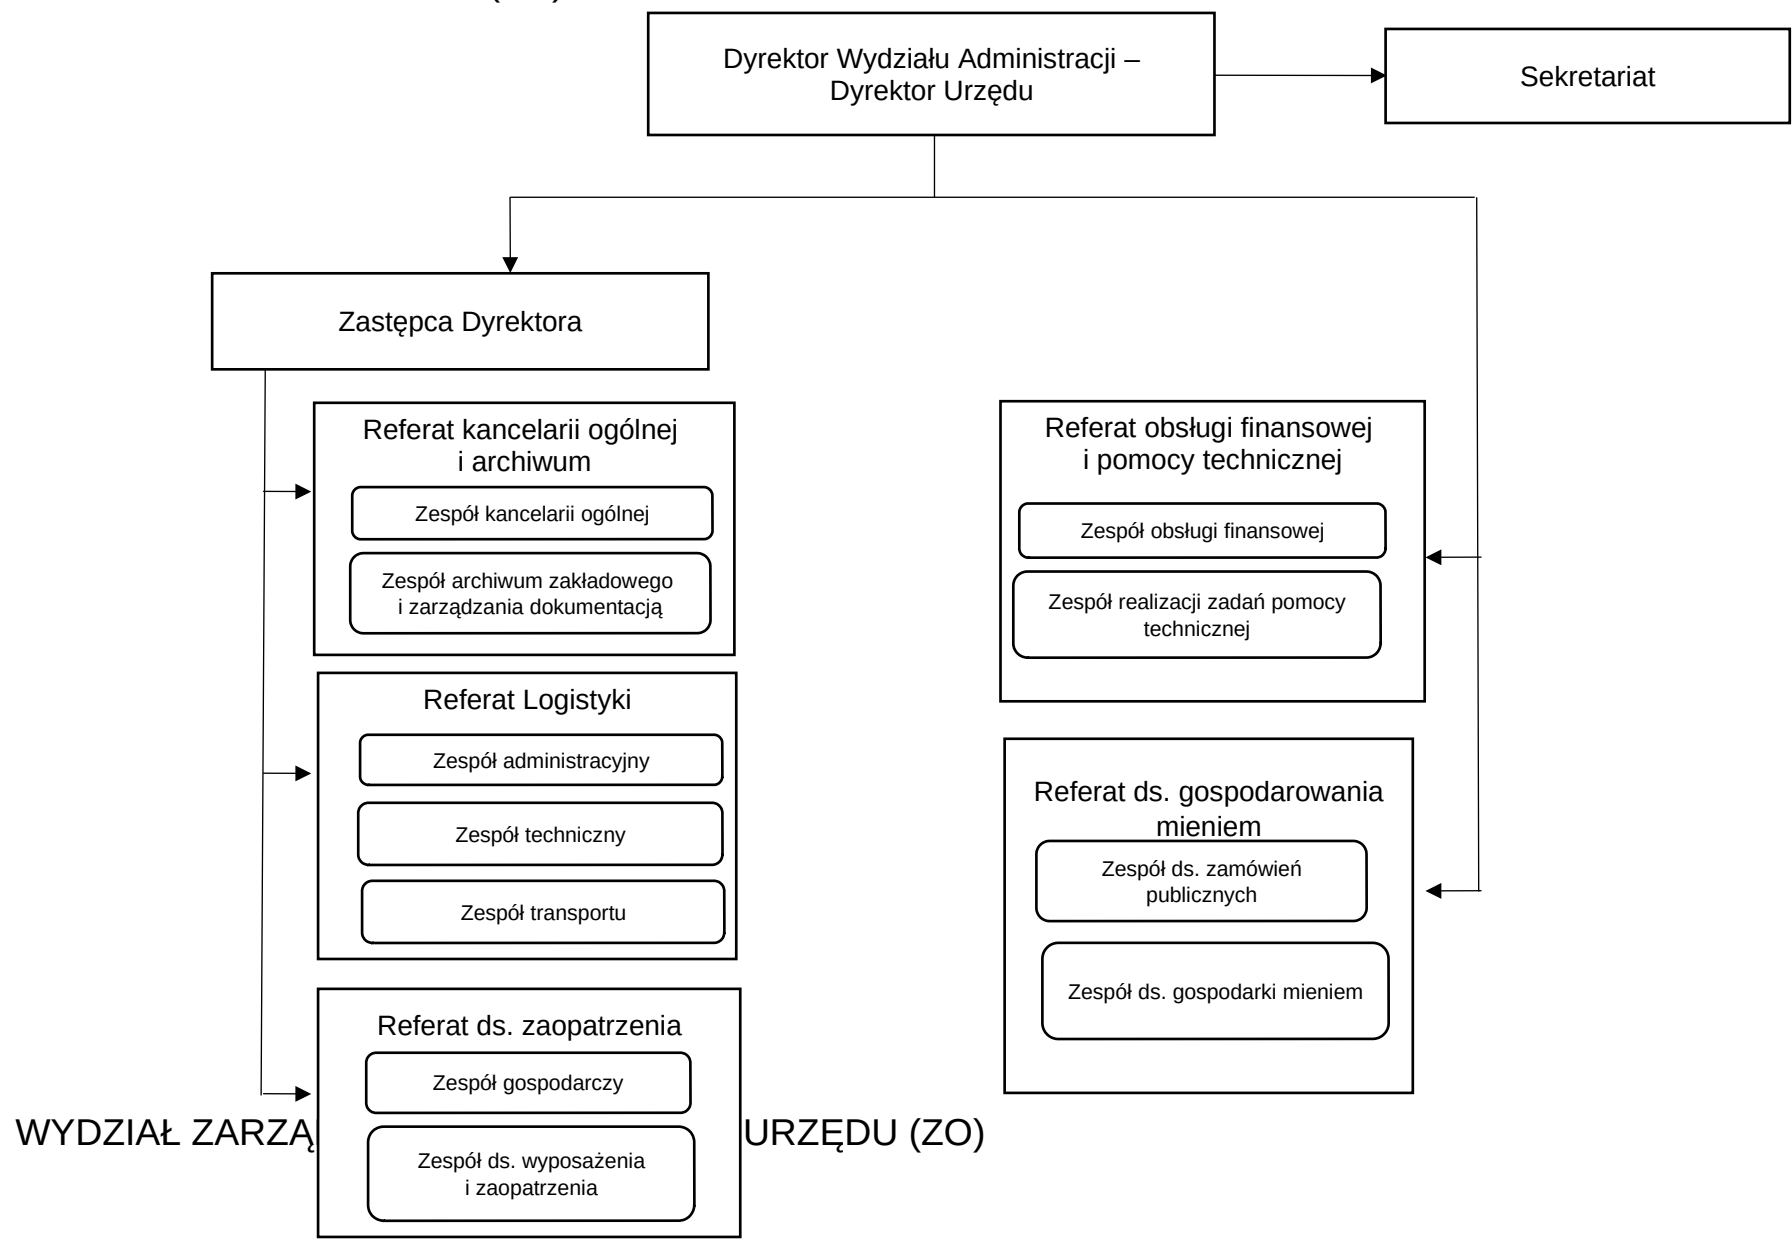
Dyrektor Wydziału Administracji – Dyrektor Urzędu

Sekretariat

Zastępca Dyrektora

Referat kancelarii ogólnej i archiwum

Zespół kancelarii ogólnej

Zespół archiwum zakładowego i zarządzania dokumentacją

Referat Logistyki

Zespół administracyjny

Zespół techniczny

Zespół transportu

Referat ds. zaopatrzenia

Zespół gospodarczy

Zespół ds. wyposażenia i zaopatrzenia

WYDZIAŁ ZARZĄ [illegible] URZĘDU (ZO)

Referat obsługi finansowej i pomocy technicznej

Zespół obsługi finansowej

Zespół realizacji zadań pomocy technicznej

Referat ds. gospodarowania mieniem

Zespół ds. zamówień publicznych

Zespół ds. gospodarki mieniem